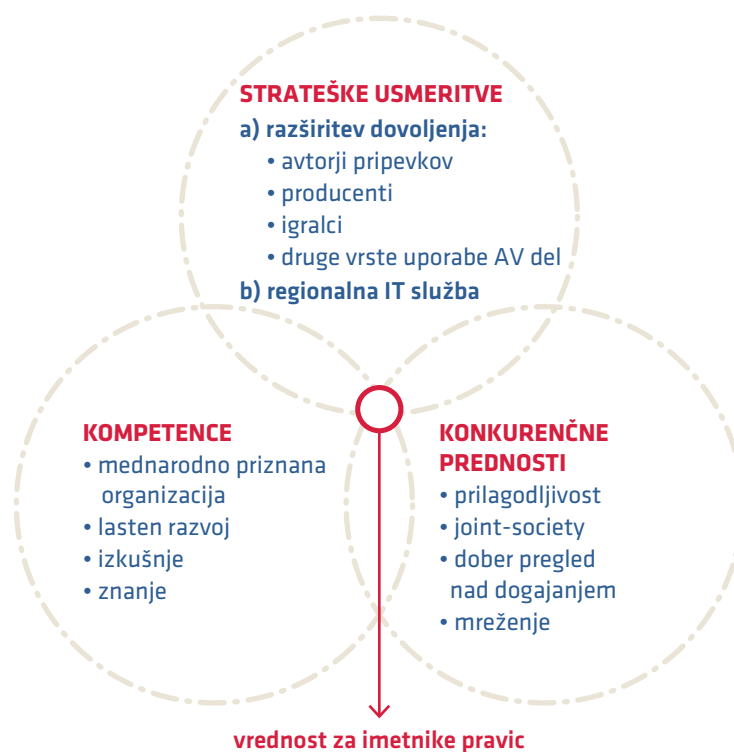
STRATEŠKE USMERITVE

a) razširitev dovoljenja:
• avtorji pripevkov
• producenti
• igralci
• druge vrste uporabe AV del

b) regionalna IT služba

KOMPETENCE
• mednarodno priznana organizacija
• lasten razvoj
• izkušnje
• znanje

KONKURENČNE PREDNOSTI
• prilagodljivost
• joint-society
• dober pregled nad dogajanjem
• mreženje

vrednost za imetnike pravic